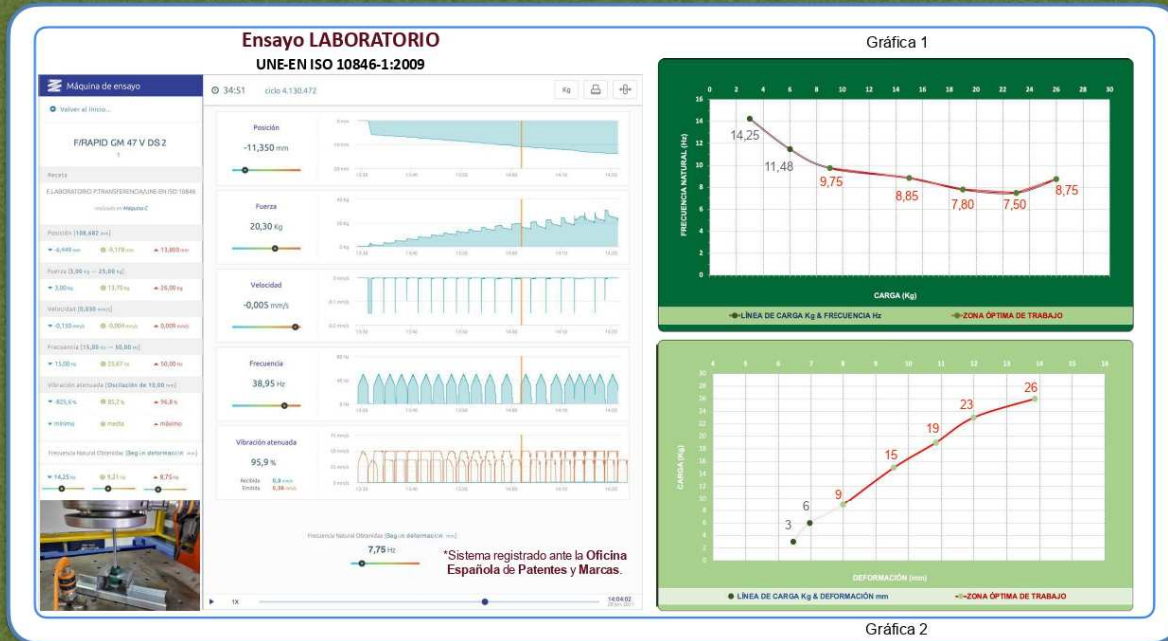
Ensayo LABORATORIO
UNE-EN ISO 10846-1:2009

Máquina de ensayo
Volver al inicio...
F/RAPID GM 47 V DS 2
Receta
E.LABORATORIO F.TRANSFERENCIA/UNE-EN ISO 10846
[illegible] Máquina C
Posición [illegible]
Fuerza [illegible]
Velocidad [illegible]
Frecuencia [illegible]
Vibración atenuada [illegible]
mínimo media máximo
Frecuencia Natural Obtenida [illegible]

34:51 ciclo 4.130.472
Kg

Posición
-11,350 mm

Fuerza
20,30 Kg

Velocidad
-0,005 m/s

Frecuencia
38,95 Hz

Vibración atenuada
95,9 %

Frecuencia Natural Obtenida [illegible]
7,75 Hz

*Sistema registrado ante la Oficina Española de Patentes y Marcas.

1X
14:04:02

Gráfica 1
FRECUENCIA NATURAL (Hz)
CARGA (Kg)
0 2 4 6 8 10 12 14 16 18 20 22 24 26 28 30
0 2 4 6 8 10 12 14 16
14,25
11,48
9,75
8,85
7,80
7,50
8,75
LÍNEA DE CARGA Kg & FRECUENCIA Hz
ZONA ÓPTIMA DE TRABAJO

CARGA (Kg)
DEFORMACIÓN (mm)
4 5 6 7 8 9 10 11 12 13 14 15 16
0 2 4 6 8 10 12 14 16 18 20 22 24 26 28 30
3
6
9
15
19
23
26
LÍNEA DE CARGA Kg & DEFORMACIÓN mm
ZONA ÓPTIMA DE TRABAJO
Gráfica 2